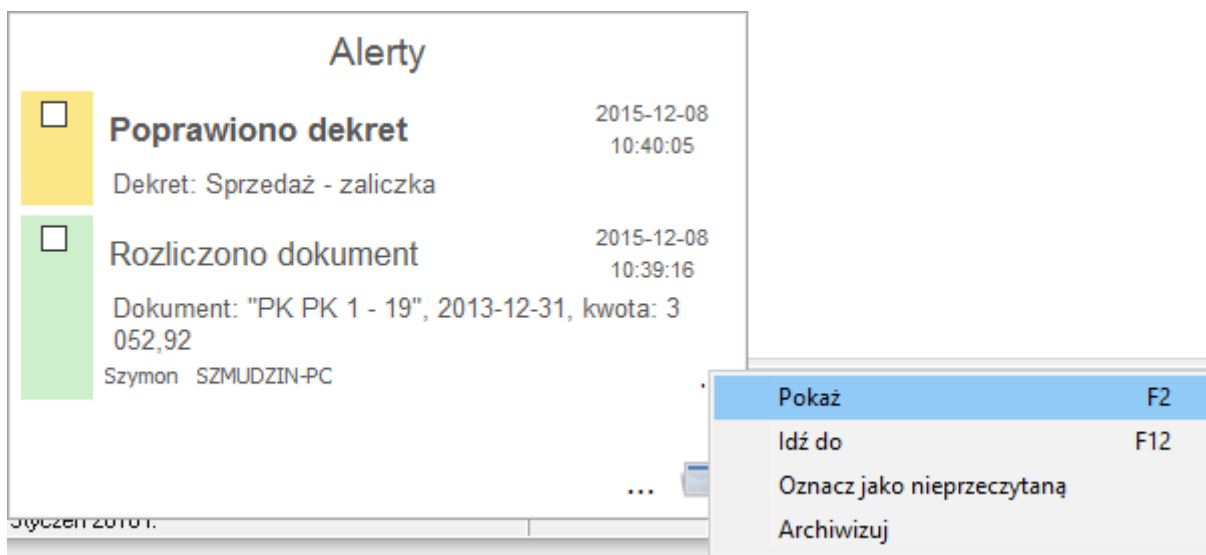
Alerty

Poprawiono dekret
2015-12-08
10:40:05
Dekret: Sprzedaż - zaliczka

Rozliczono dokument
2015-12-08
10:39:16
Dokument: "PK PK 1 - 19", 2013-12-31, kwota: 3 052,92
Szymon SZMUDZIN-PC

...

| | |
|---|---|
| Pokaż | F2 |
| Idź do | F12 |
| Oznacz jako nieprzeczytaną | |
| Archiwizuj | |

Styczeń 2016 r.